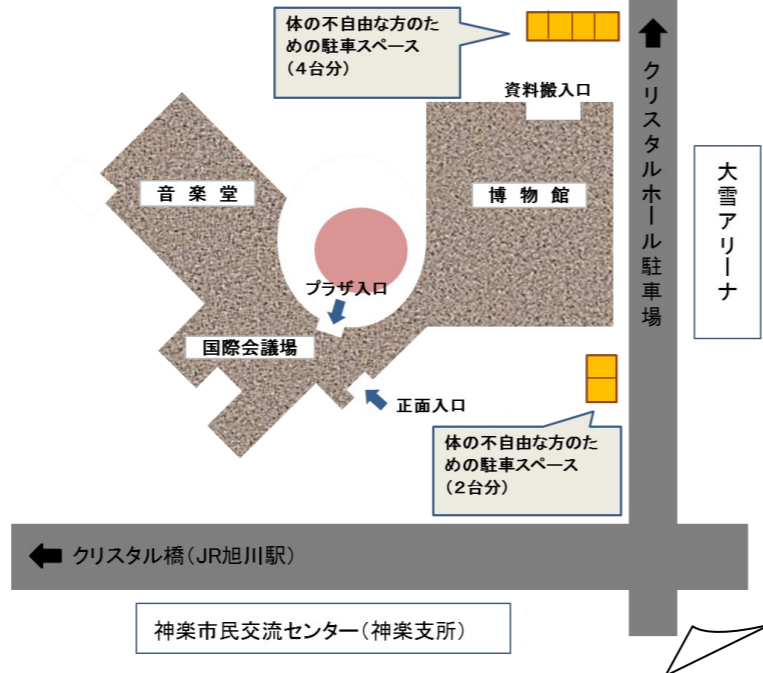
体の不自由な方のための駐車スペース
（4台分）

資料搬入口

クリスタルホール駐車場

大雪アリーナ

音楽堂

博物館

プラザ入口

国際会議場

正面入口

体の不自由な方のための駐車スペース
（2台分）

クリスタル橋（JR旭川駅）

神楽市民交流センター（神楽支所）